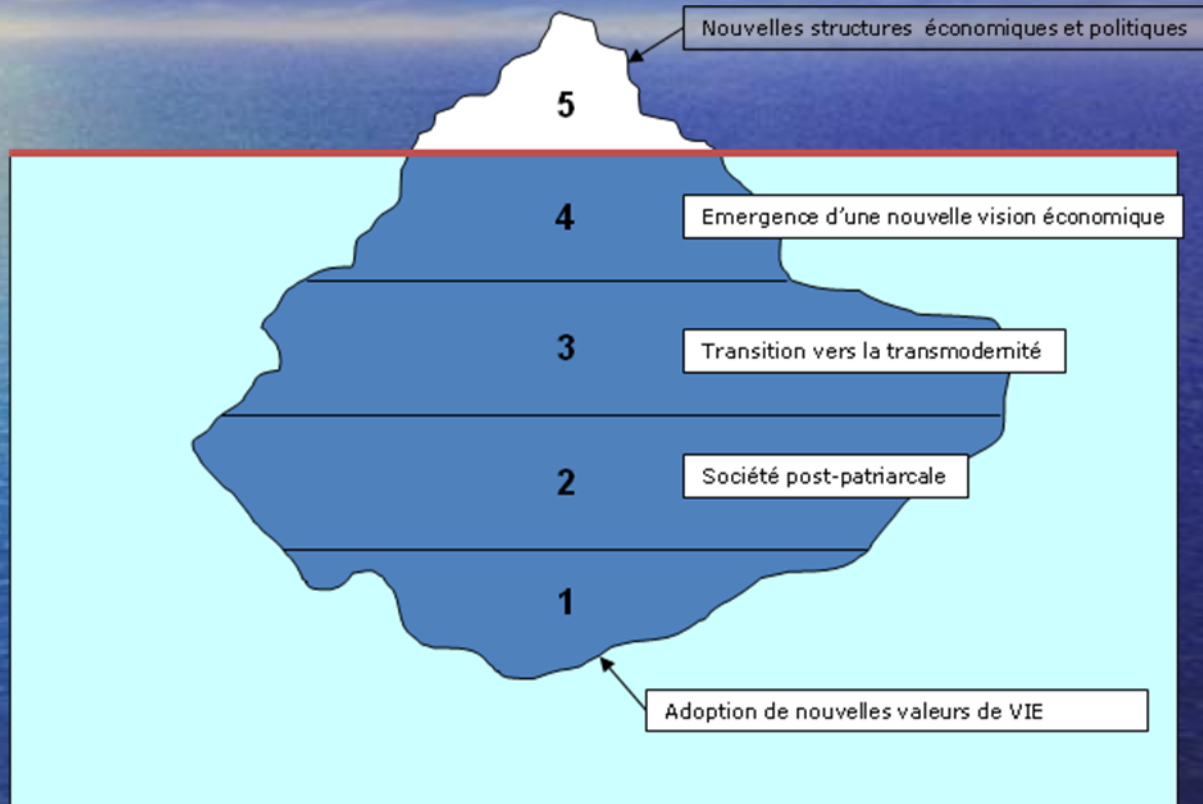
Nouvelles structures économiques et politiques

5

4

Emergence d'une nouvelle vision économique

3

Transition vers la transmodernité

2

Société post-patriarcale

1

Adoption de nouvelles valeurs de VIE